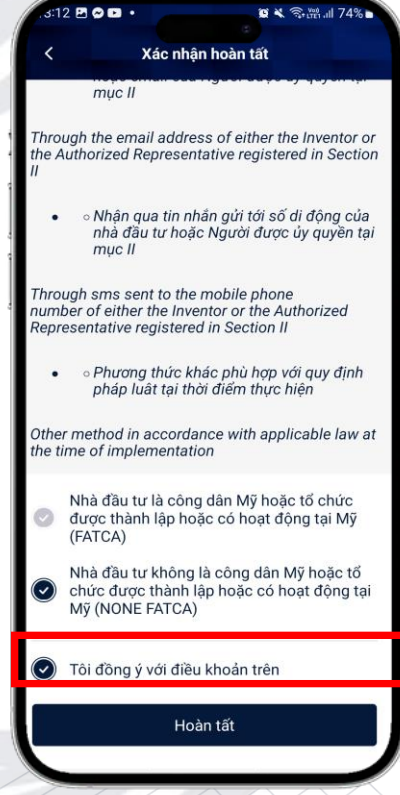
3:12 74%

Xác nhận hoàn tất

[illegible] mục II

Through the email address of either the Inventor or the Authorized Representative registered in Section II

• ○ Nhận qua tin nhắn gửi tới số di động của nhà đầu tư hoặc Người được ủy quyền tại mục II

Through sms sent to the mobile phone number of either the Inventor or the Authorized Representative registered in Section II

• ○ Phương thức khác phù hợp với quy định pháp luật tại thời điểm thực hiện

Other method in accordance with applicable law at the time of implementation

Nhà đầu tư là công dân Mỹ hoặc tổ chức được thành lập hoặc có hoạt động tại Mỹ (FATCA)

Nhà đầu tư không là công dân Mỹ hoặc tổ chức được thành lập hoặc có hoạt động tại Mỹ (NONE FATCA)

Tôi đồng ý với điều khoản trên

Hoàn tất